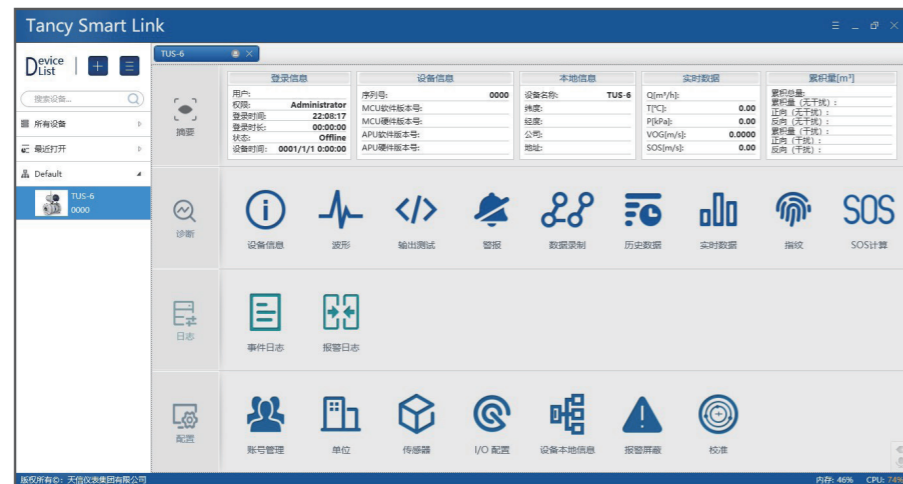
Tancy Smart Link

Device List

搜索设备...

所有设备

最近打开

Default

TUS-6
0000

TUS-6

摘要

登录信息
用户:
权限: Administrator
登录时间: 22:08:17
登录时长: 00:00:00
状态: Offline
设备时间: 0001/1/1 0:00:00

设备信息
序列号: 0000
MCU软件版本号:
MCU硬件版本号:
APU软件版本号:
APU硬件版本号:

本地信息
设备名称: TUS-6
纬度:
经度:
公司:
地址:

实时数据
Q[m³/h]:
T[°C]: 0.00
P[kPa]: 0.00
VOG[m/s]: 0.0000
SOS[m/s]: 0.00

累积量[m³]
累积总量:
累积量（无干扰）:
正向（无干扰）:
反向（无干扰）:
累积量（干扰）:
正向（干扰）:
反向（干扰）:

诊断

设备信息 波形 输出测试 警报 数据录制 历史数据 实时数据 指纹 SOS计算

日志

事件日志 报警日志

配置

账号管理 单位 传感器 I/O 配置 设备本地信息 报警屏蔽 校准

版权所有©: 天信仪表集团有限公司

内存: 46% CPU: 74%